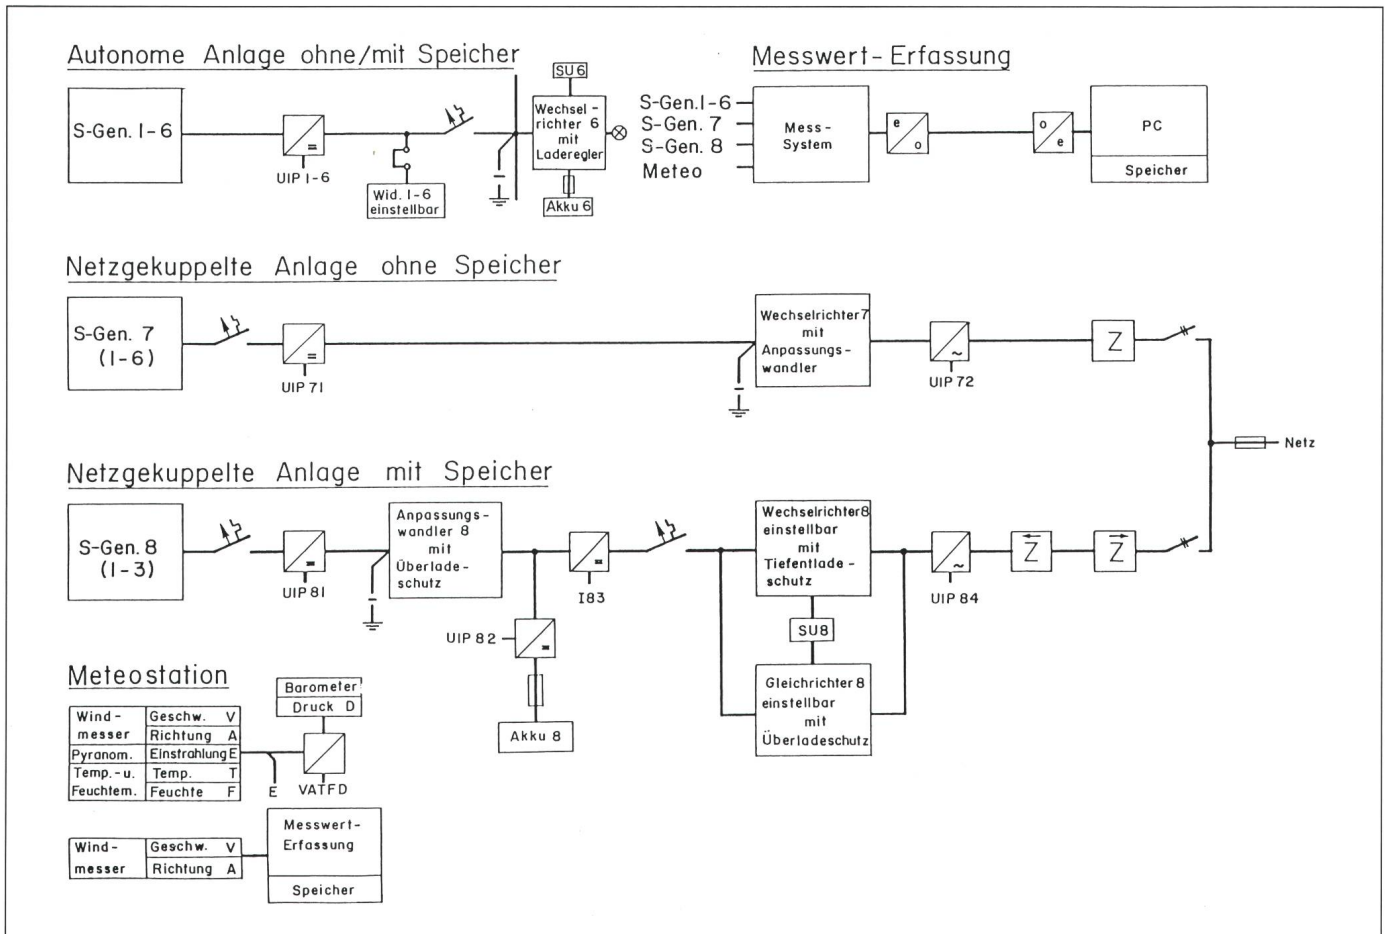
Autonome Anlage ohne/mit Speicher

S-Gen. I-6

UIP I-6

Wid. I-6 einstellbar

SU 6

Wechselrichter 6 mit Laderegler

Akku 6

Messwert-Erfassung

S-Gen. I-6
S-Gen. 7
S-Gen. 8
Meteo

Mess-System

e
o

o
e

PC

Speicher

Netzgekuppelte Anlage ohne Speicher

S-Gen. 7 (I-6)

UIP 71

Wechselrichter 7 mit Anpassungswandler

UIP 72

Z

Netz

Netzgekuppelte Anlage mit Speicher

S-Gen. 8 (I-3)

UIP 81

Anpassungswandler 8 mit Überladeschutz

I83

UIP 82

Akku 8

Wechselrichter 8 einstellbar mit Tiefentladeschutz

SU8

Gleichrichter 8 einstellbar mit Überladeschutz

UIP 84

Z

Z

Meteostation

| Windmesser | Geschw. V |
|---|---|
| | Richtung A |
| Pyranom. | Einstrahlung E |
| Temp.- u. Feuchtem. | Temp. T |
| | Feuchte F |

Barometer

Druck D

E

VATFD

| Windmesser | Geschw. V |
|---|---|
| | Richtung A |

Messwert-Erfassung

Speicher